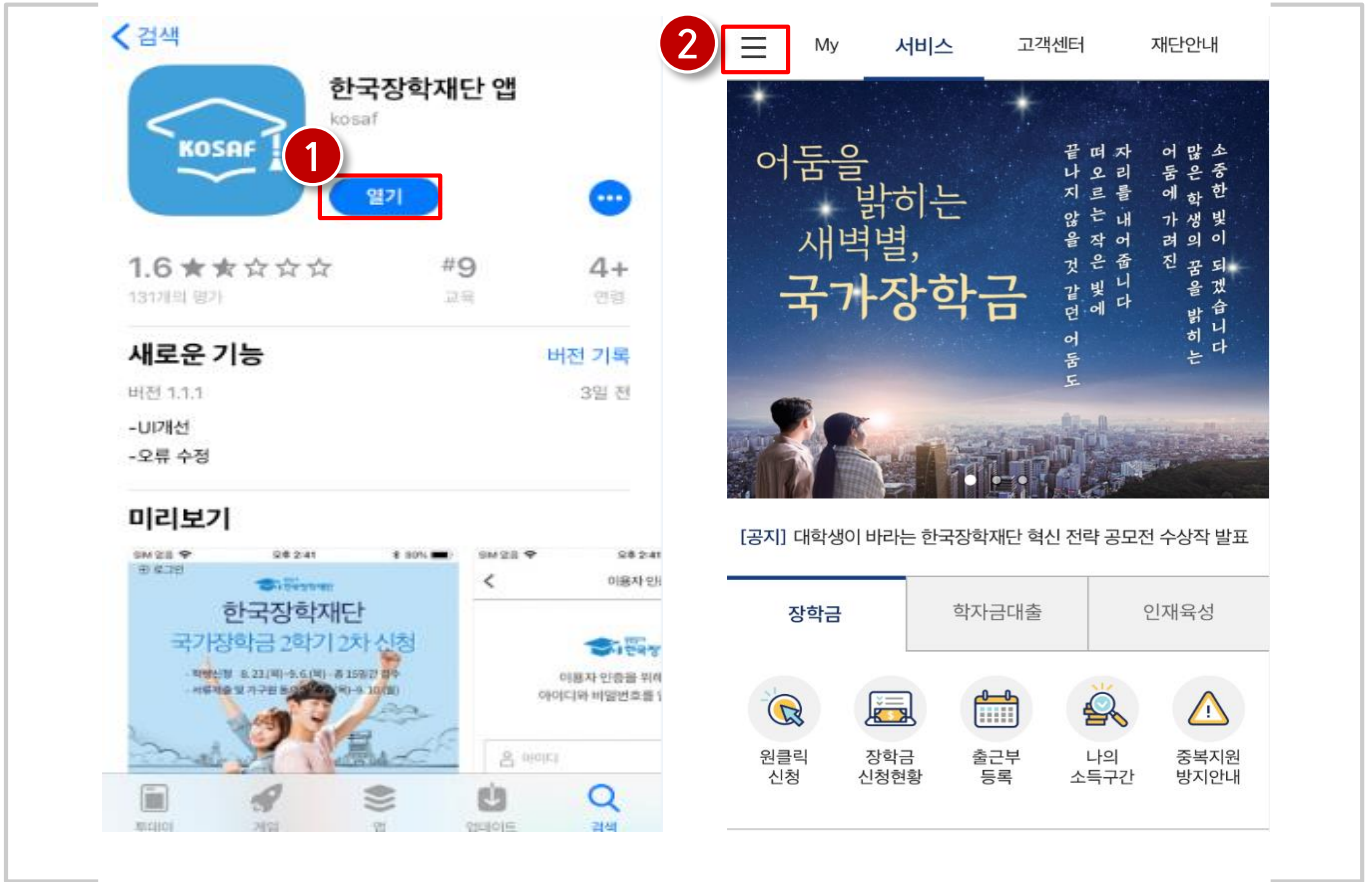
< 검색

KOSAF

한국장학재단 앱
kosaf

1

열기

1.6 ★★☆☆☆
131개의 평가

#9
교육

4+
연령

새로운 기능
버전 기록

버전 1.1.1
3일 전

-UI개선
-오류 수정

미리보기

SIM 없음 오후 2:41 80%
로그인
한국장학재단
한국장학재단
국가장학금 2학기 2차 신청
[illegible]
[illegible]

SIM 없음 오후 2:41
<
이용자 인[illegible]
한국장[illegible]
이용자 인증을 위해
아이디와 비밀번호를 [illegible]
아이디

투데이
게임
앱
업데이트
검색

2

My
서비스
고객센터
재단안내

어둠을 밝히는 새벽별, 국가장학금

끝나지 않을 것 같던 어둠도
떠오르는 작은 빛에
자리를 내어줍니다
어둠에 가려진
많은 학생의 꿈을 밝히는
소중한 빛이 되겠습니다

[공지] 대학생이 바라는 한국장학재단 혁신 전략 공모전 수상작 발표

장학금
학자금대출
인재육성

원클릭 신청
장학금 신청현황
출근부 등록
나의 소득구간
중복지원 방지안내